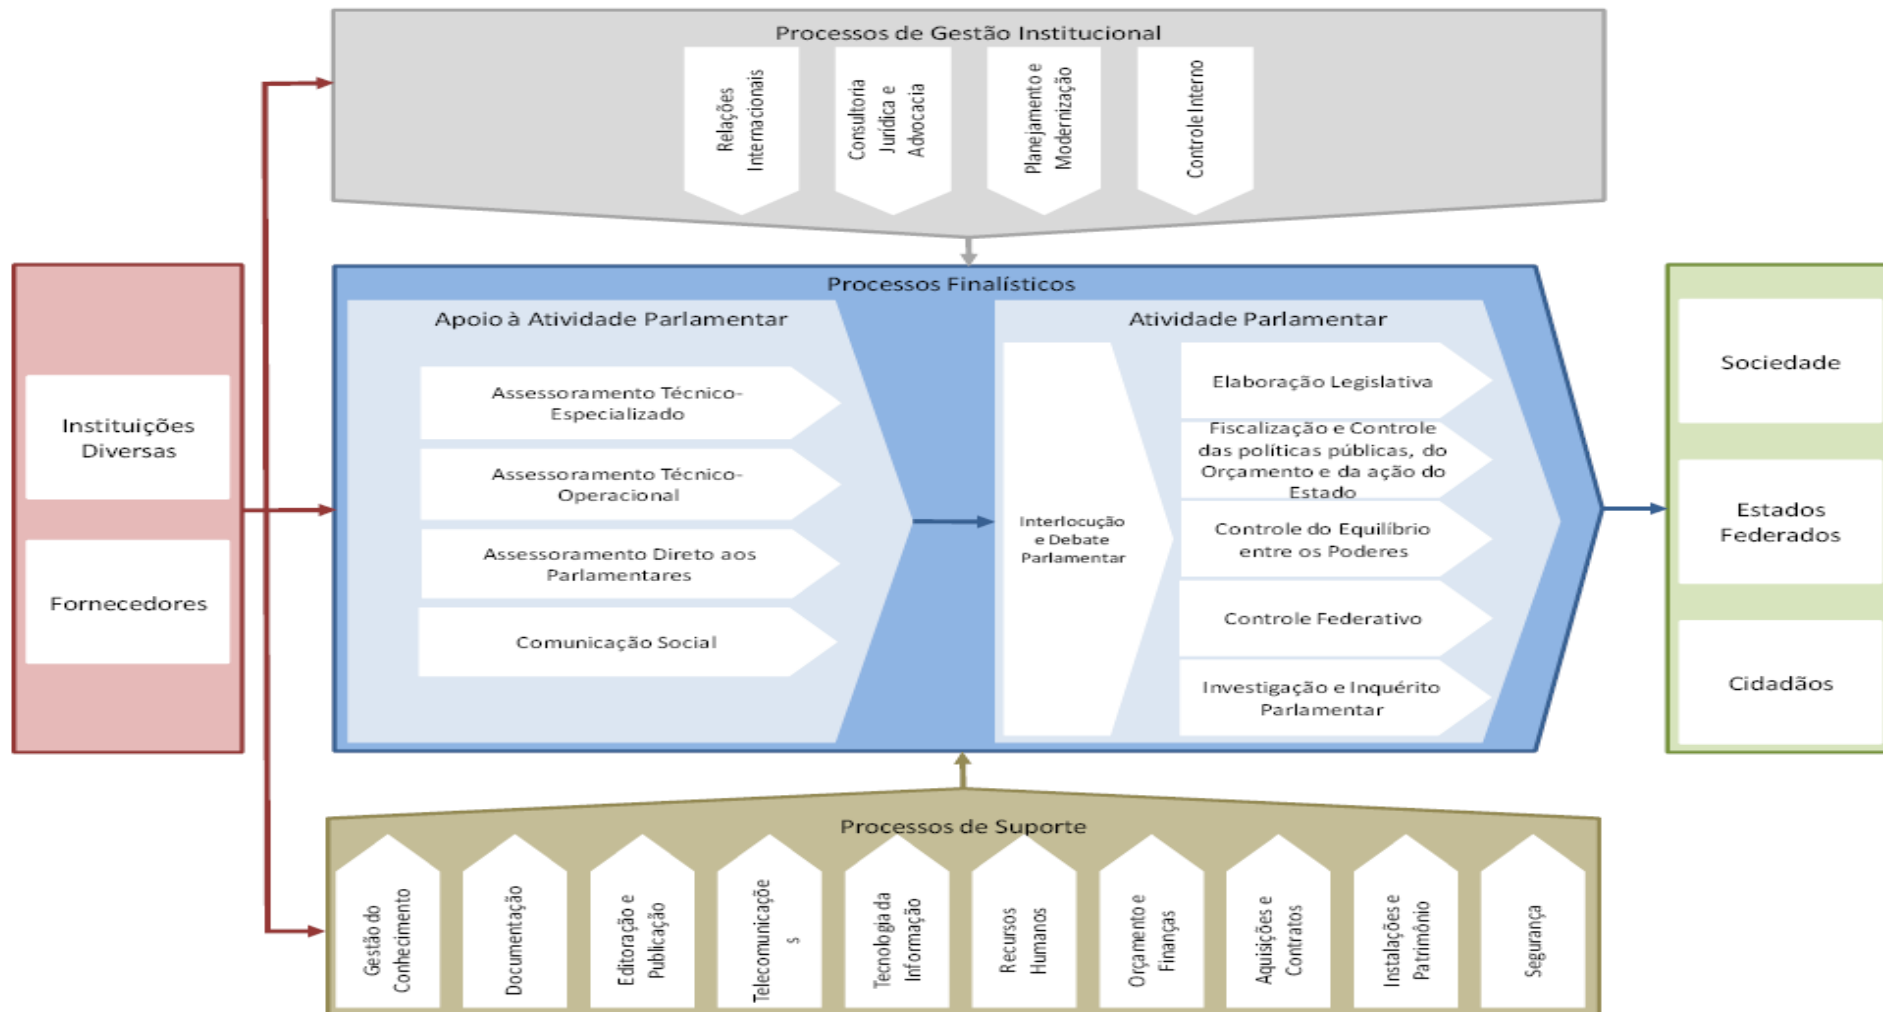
Processos de Gestão Institucional

Relações Internacionais

Consultoria Jurídica e Advocacia

Planejamento e Modernização

Controle Interno

Instituições Diversas

Fornecedores

Processos Finalísticos

Apoio à Atividade Parlamentar

Assessoramento Técnico-Especializado

Assessoramento Técnico-Operacional

Assessoramento Direto aos Parlamentares

Comunicação Social

Atividade Parlamentar

Interlocução e Debate Parlamentar

Elaboração Legislativa

Fiscalização e Controle das políticas públicas, do Orçamento e da ação do Estado

Controle do Equilíbrio entre os Poderes

Controle Federativo

Investigação e Inquérito Parlamentar

Sociedade

Estados Federados

Cidadãos

Processos de Suporte

Gestão do Conhecimento

Documentação

Editoração e Publicação

Telecomunicaçõe s

Tecnologia da Informação

Recursos Humanos

Orçamento e Finanças

Aquisições e Contratos

Instalações e Patrimônio

Segurança